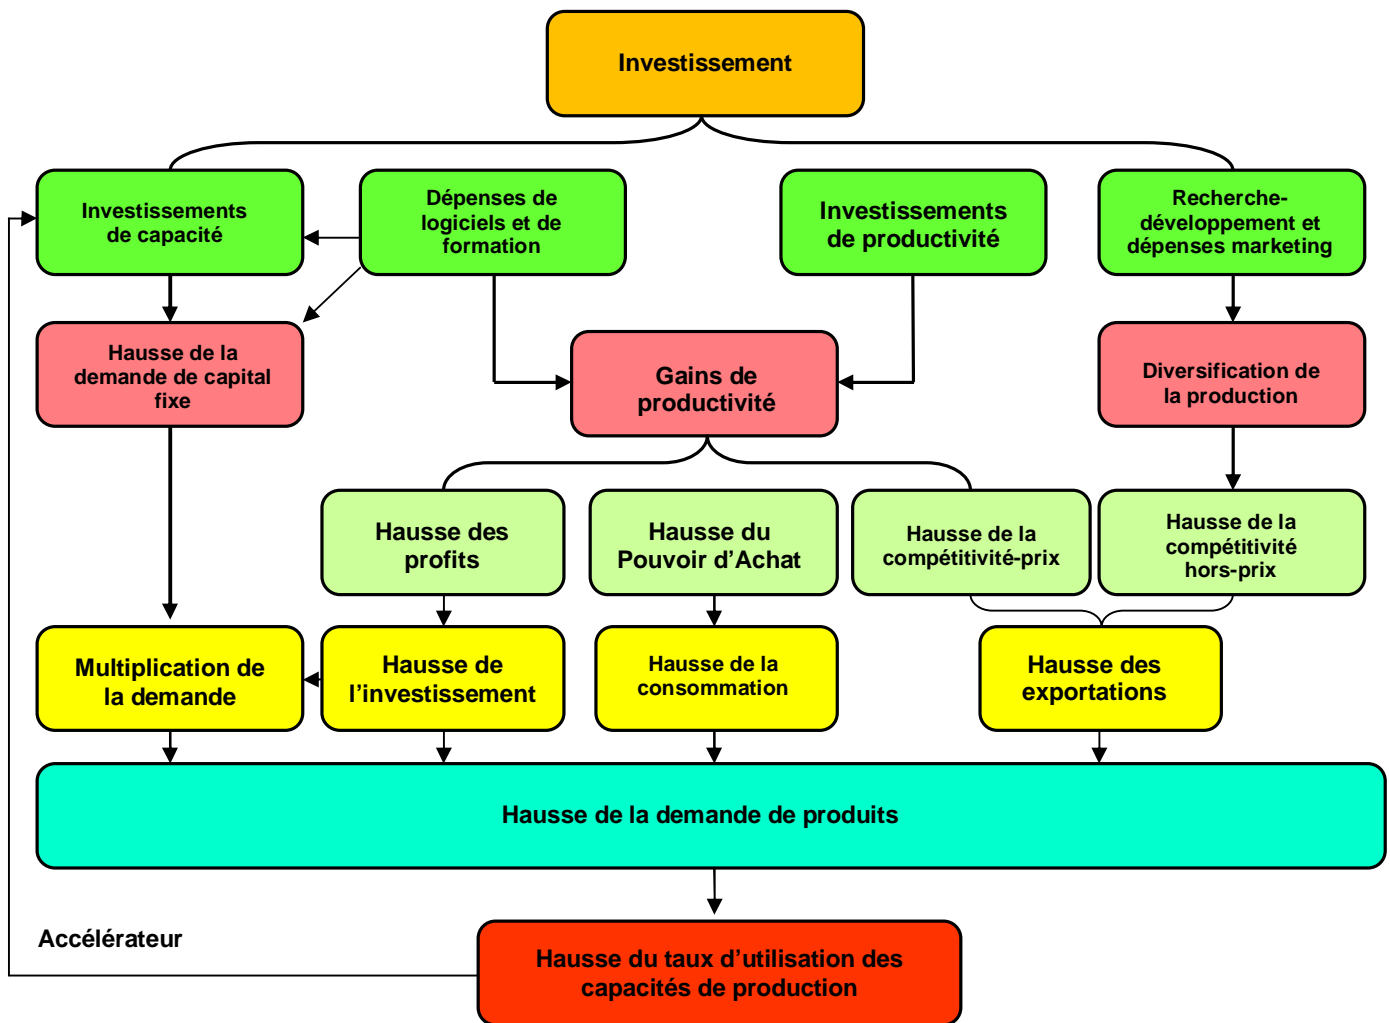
Investissement

Investissements de capacité

Dépenses de logiciels et de formation

Investissements de productivité

Recherche-développement et dépenses marketing

Hausse de la demande de capital fixe

Gains de productivité

Diversification de la production

Hausse des profits

Hausse du Pouvoir d'Achat

Hausse de la compétitivité-prix

Hausse de la compétitivité hors-prix

Multiplication de la demande

Hausse de l'investissement

Hausse de la consommation

Hausse des exportations

Hausse de la demande de produits

Accélérateur

Hausse du taux d'utilisation des capacités de production